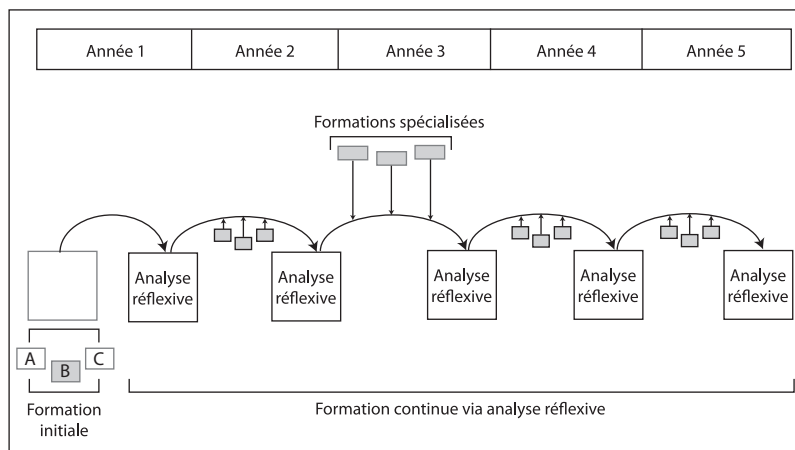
| Année 1 | Année 2 | Année 3 | Année 4 | Année 5 |
|---|---|---|---|---|

Formations spécialisées

Analyse réflexive

Analyse réflexive

Analyse réflexive

Analyse réflexive

Analyse réflexive

A B C

Formation initiale

Formation continue via analyse réflexive